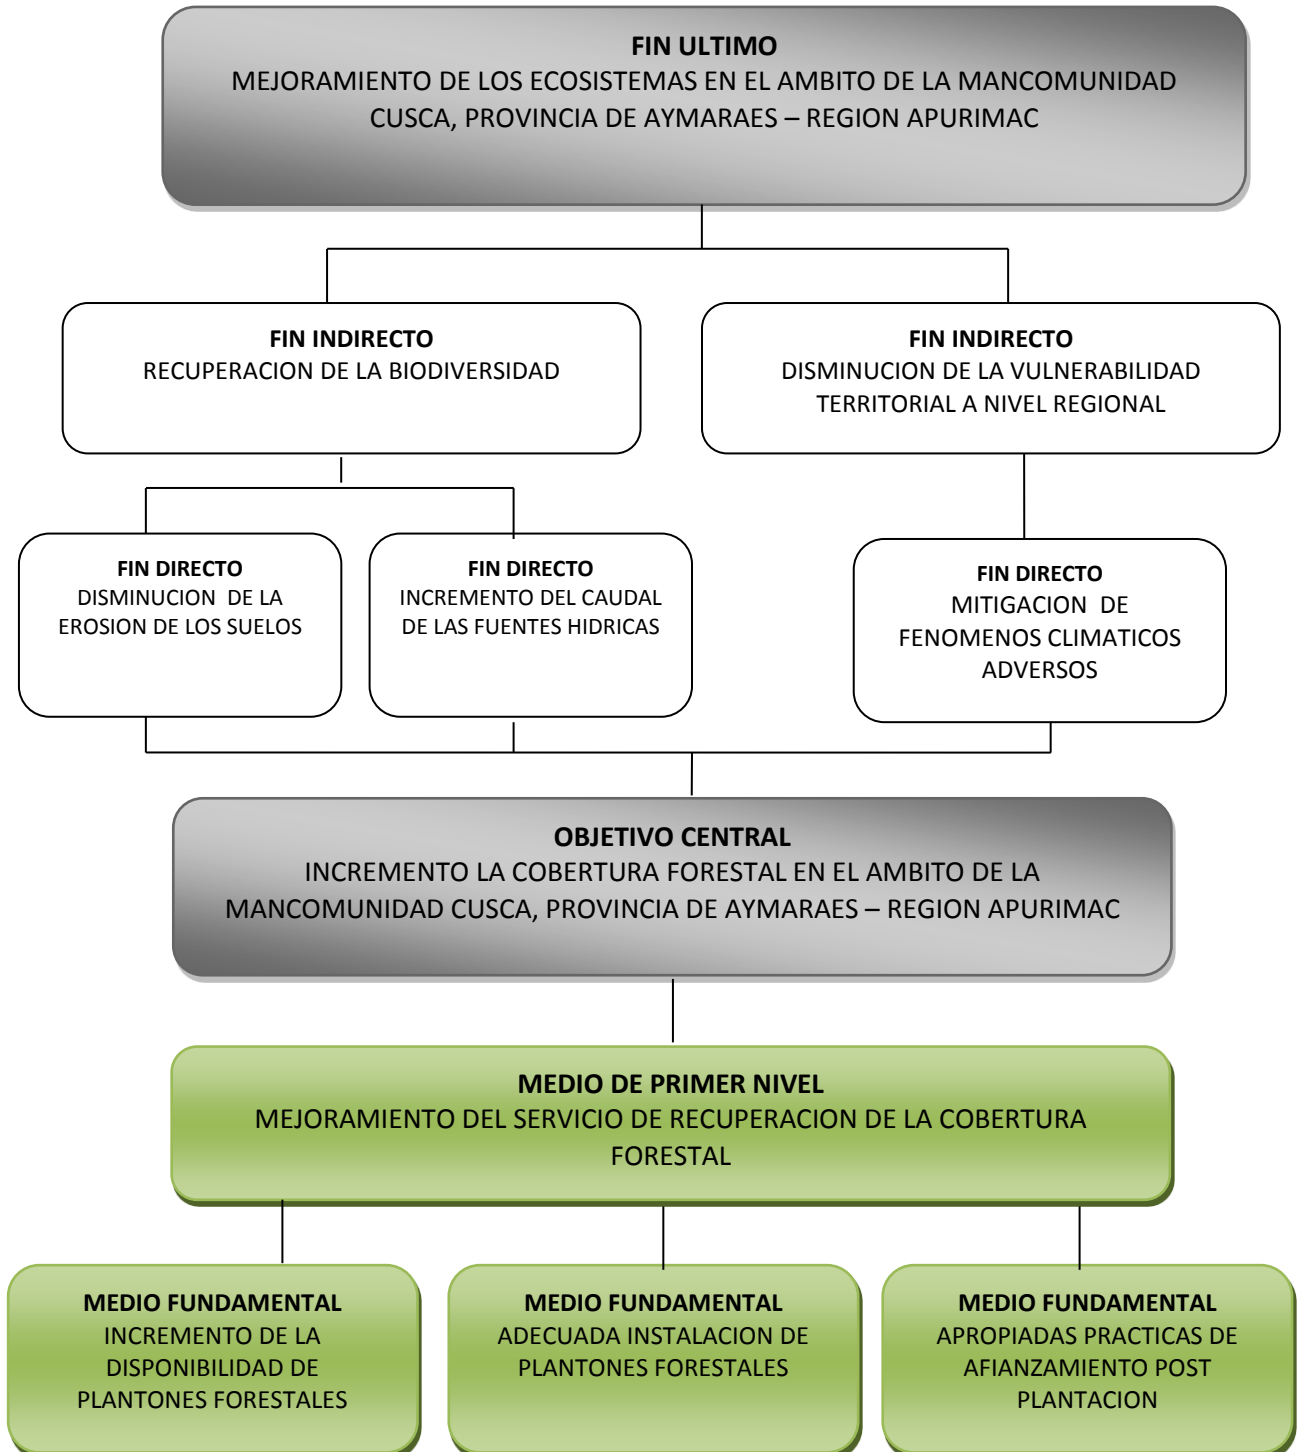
FIN ULTIMO
MEJORAMIENTO DE LOS ECOSISTEMAS EN EL AMBITO DE LA MANCOMUNIDAD CUSCA, PROVINCIA DE AYMARAES – REGION APURIMAC

FIN INDIRECTO
RECUPERACION DE LA BIODIVERSIDAD

FIN INDIRECTO
DISMINUCION DE LA VULNERABILIDAD TERRITORIAL A NIVEL REGIONAL

FIN DIRECTO
DISMINUCION DE LA EROSION DE LOS SUELOS

FIN DIRECTO
INCREMENTO DEL CAUDAL DE LAS FUENTES HIDRICAS

FIN DIRECTO
MITIGACION DE FENOMENOS CLIMATICOS ADVERSOS

OBJETIVO CENTRAL
INCREMENTO LA COBERTURA FORESTAL EN EL AMBITO DE LA MANCOMUNIDAD CUSCA, PROVINCIA DE AYMARAES – REGION APURIMAC

MEDIO DE PRIMER NIVEL
MEJORAMIENTO DEL SERVICIO DE RECUPERACION DE LA COBERTURA FORESTAL

MEDIO FUNDAMENTAL
INCREMENTO DE LA DISPONIBILIDAD DE PLANTONES FORESTALES

MEDIO FUNDAMENTAL
ADECUADA INSTALACION DE PLANTONES FORESTALES

MEDIO FUNDAMENTAL
APROPIADAS PRACTICAS DE AFIANZAMIENTO POST PLANTACION